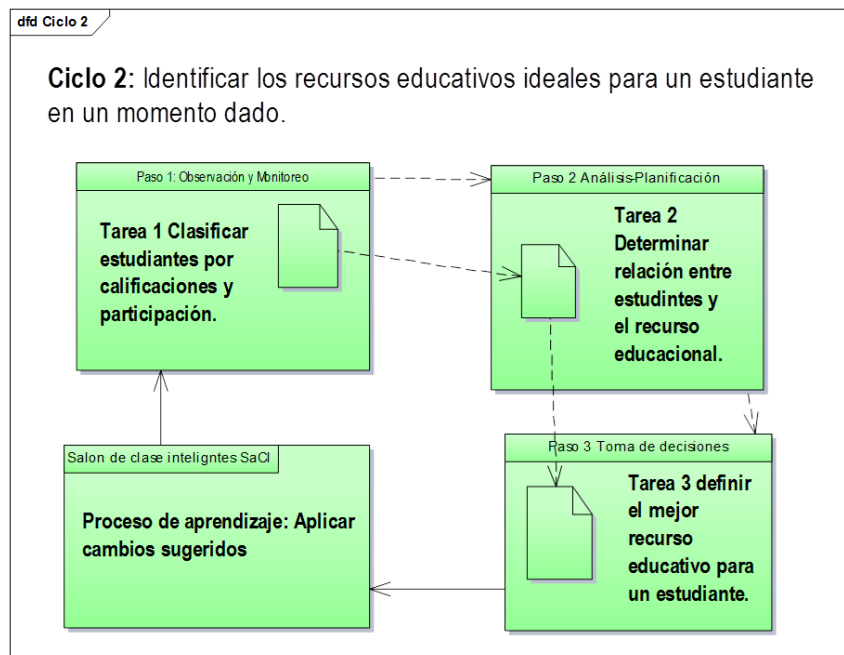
dfd Ciclo 2

**Ciclo 2:** Identificar los recursos educativos ideales para un estudiante en un momento dado.

Paso 1: Observación y Monitoreo

Tarea 1 Clasificar estudiantes por calificaciones y participación.

Paso 2 Análisis-Planificación

Tarea 2 Determinar relación entre estudintes y el recurso educacional.

Salon de clase inteligntes SaCI

Proceso de aprendizaje: Aplicar cambios sugeridos

Paso 3 Toma de decisiones

Tarea 3 definir el mejor recurso educativo para un estudiante.